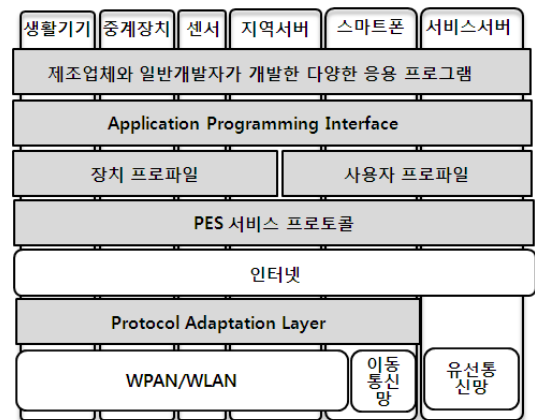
생활기기 중계장치 센서 지역서버 스마트폰 서비스서버

제조업체와 일반개발자가 개발한 다양한 응용 프로그램

Application Programming Interface

장치 프로파일

사용자 프로파일

PES 서비스 프로토콜

인터넷

Protocol Adaptation Layer

WPAN/WLAN

이동 통신 망

유선통 신망